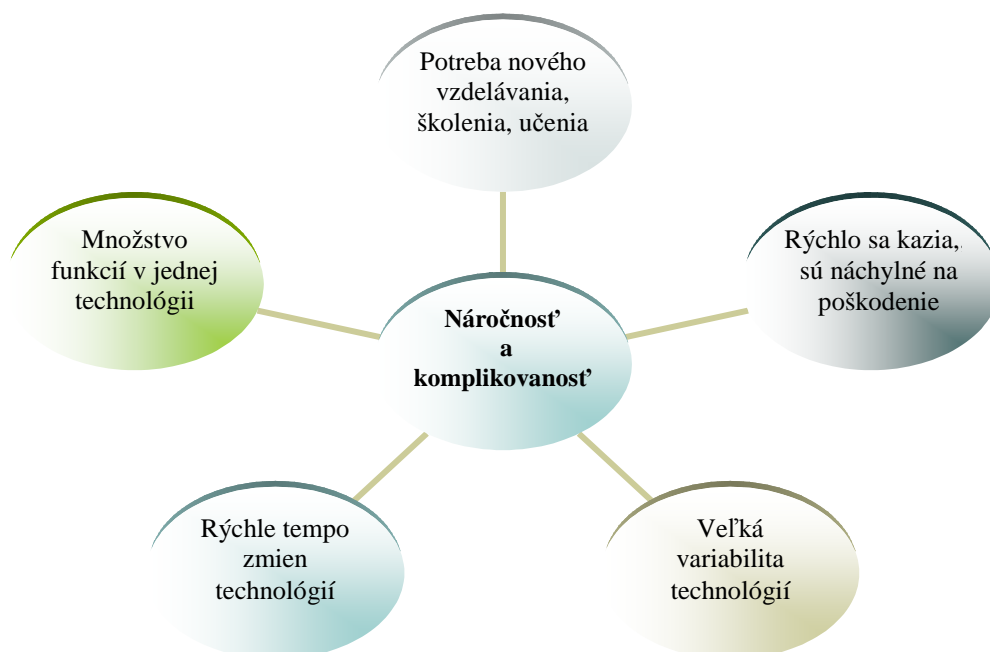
Potreba nového vzdelávania, školenia, učenia

Množstvo funkcií v jednej technológii

Rýchlo sa kazia, sú náchylné na poškodenie

Náročnosť a komplikovanosť

Rýchle tempo zmien technológií

Veľká variabilita technológií